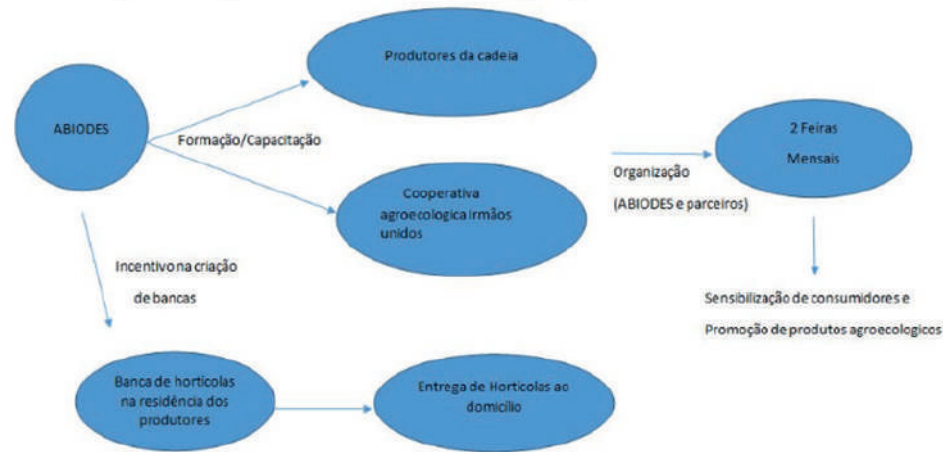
ABIODES

Formação/Capacitação

Produtores da cadeia

Cooperativa agroecologica Irmãos unidos

Incentivo na criação de bancas

Banca de horticolas na residência dos produtores

Entrega de Horticolas ao domicílio

Organização (ABIODES e parceiros)

2 Feiras Mensais

Sensibilização de consumidores e Promoção de produtos agroecologicos